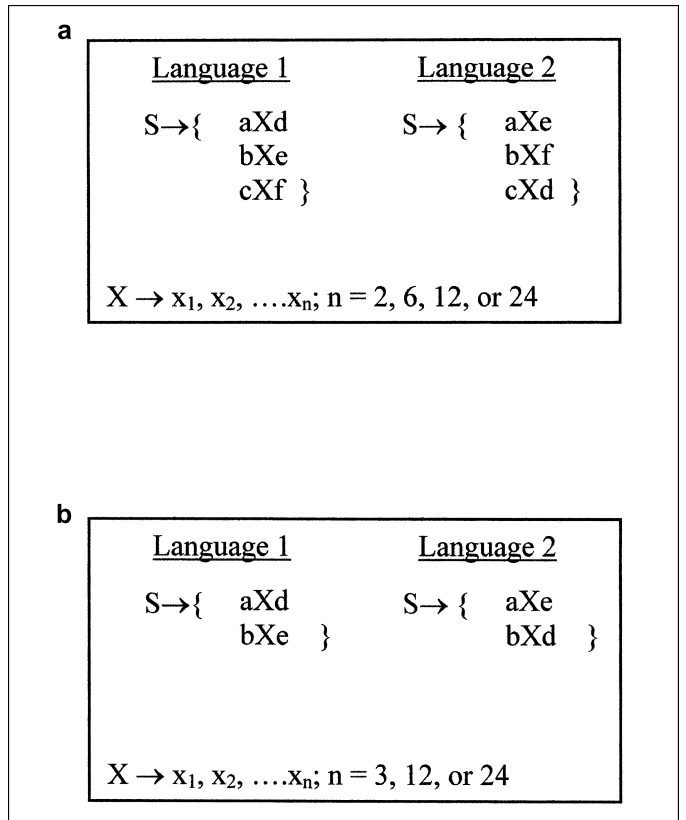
a

Language 1

$S \rightarrow \{$ aXd
bXe
cXf $\}$

Language 2

$S \rightarrow \{$ aXe
bXf
cXd $\}$

$X \rightarrow x_1, x_2, \ldots x_n$; n = 2, 6, 12, or 24

b

Language 1

$S \rightarrow \{$ aXd
bXe $\}$

Language 2

$S \rightarrow \{$ aXe
bXd $\}$

$X \rightarrow x_1, x_2, \ldots x_n$; n = 3, 12, or 24